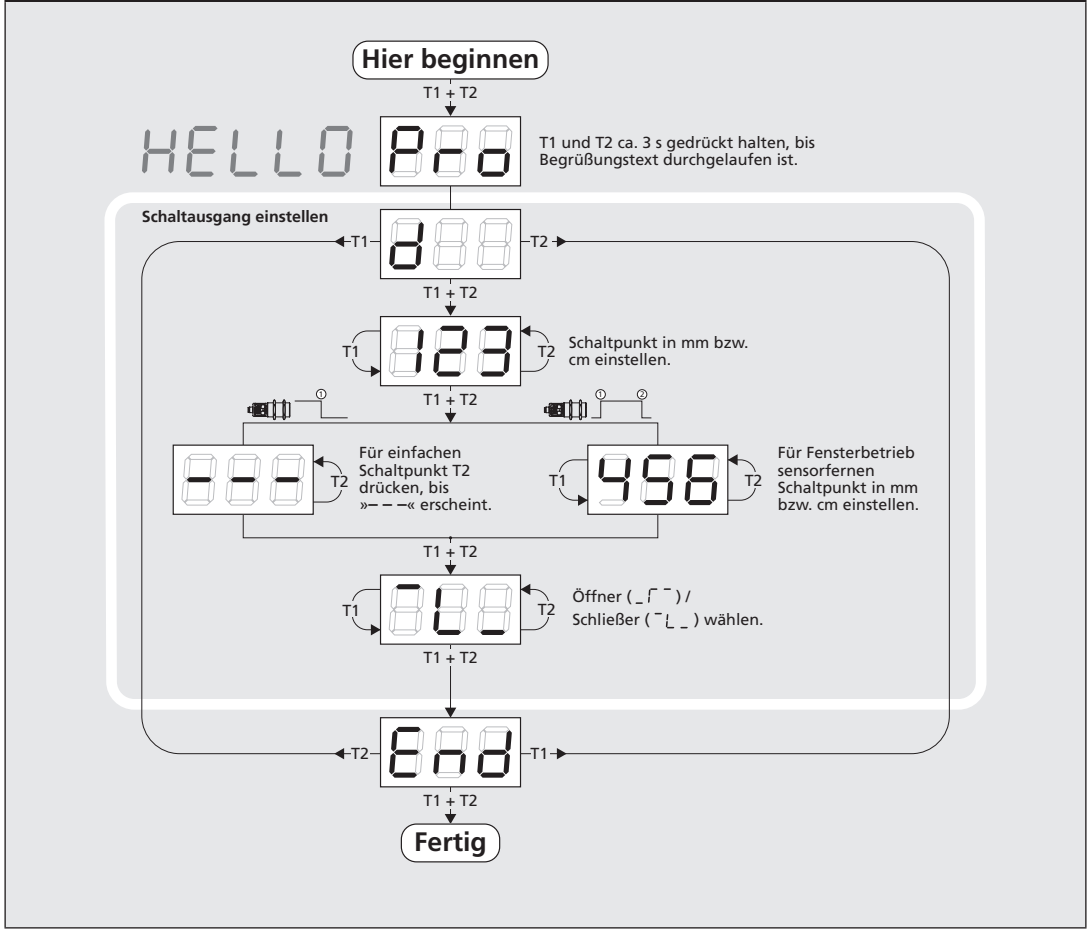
Hier beginnen

T1 + T2

HELLO

Pro

T1 und T2 ca. 3 s gedrückt halten, bis Begrüßungstext durchgelaufen ist.

Schaltausgang einstellen

T1

d

T2

T1 + T2

T1

123

T2

Schaltpunkt in mm bzw. cm einstellen.

T1 + T2

①

①

②

---

T2

Für einfachen Schaltpunkt T2 drücken, bis »– – –« erscheint.

T1

456

T2

Für Fensterbetrieb sensorfernen Schaltpunkt in mm bzw. cm einstellen.

T1 + T2

T1

T2

Öffner ( _⌈‾ ) /
Schließer ( ‾⌊_ ) wählen.

T1 + T2

T2

End

T1

T1 + T2

Fertig